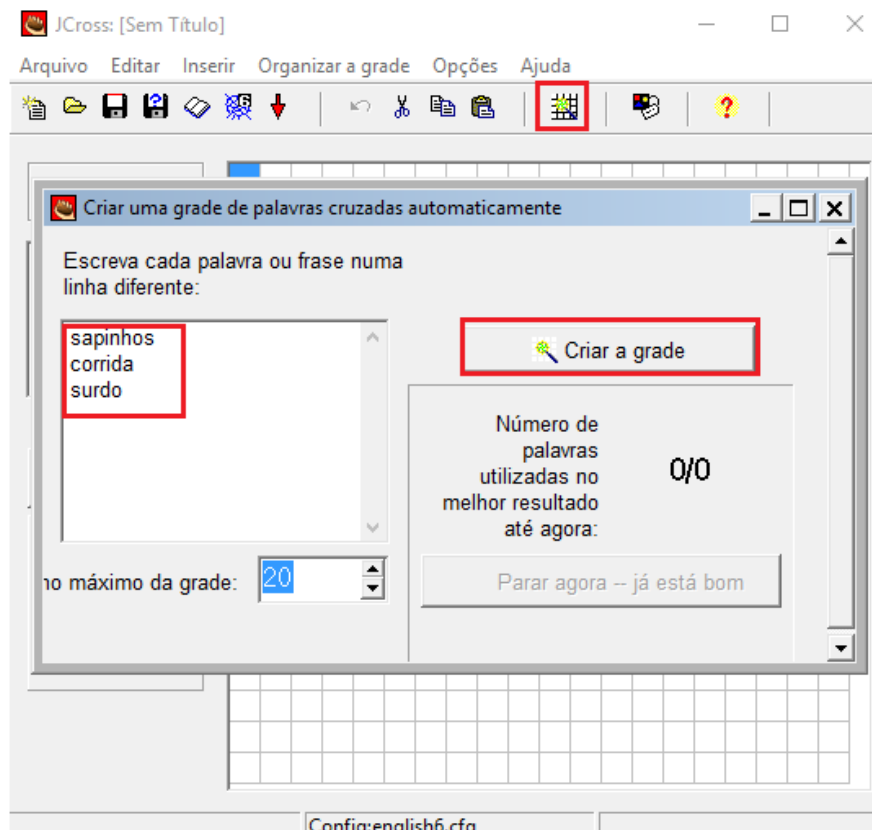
JCross: [Sem Título]

Arquivo Editar Inserir Organizar a grade Opções Ajuda

Criar uma grade de palavras cruzadas automaticamente

Escreva cada palavra ou frase numa linha diferente:

sapinhos
corrida
surdo

Criar a grade

Número de palavras utilizadas no melhor resultado até agora:

0/0

no máximo da grade: 20

Parar agora -- já está bom

Config:english6.cfg